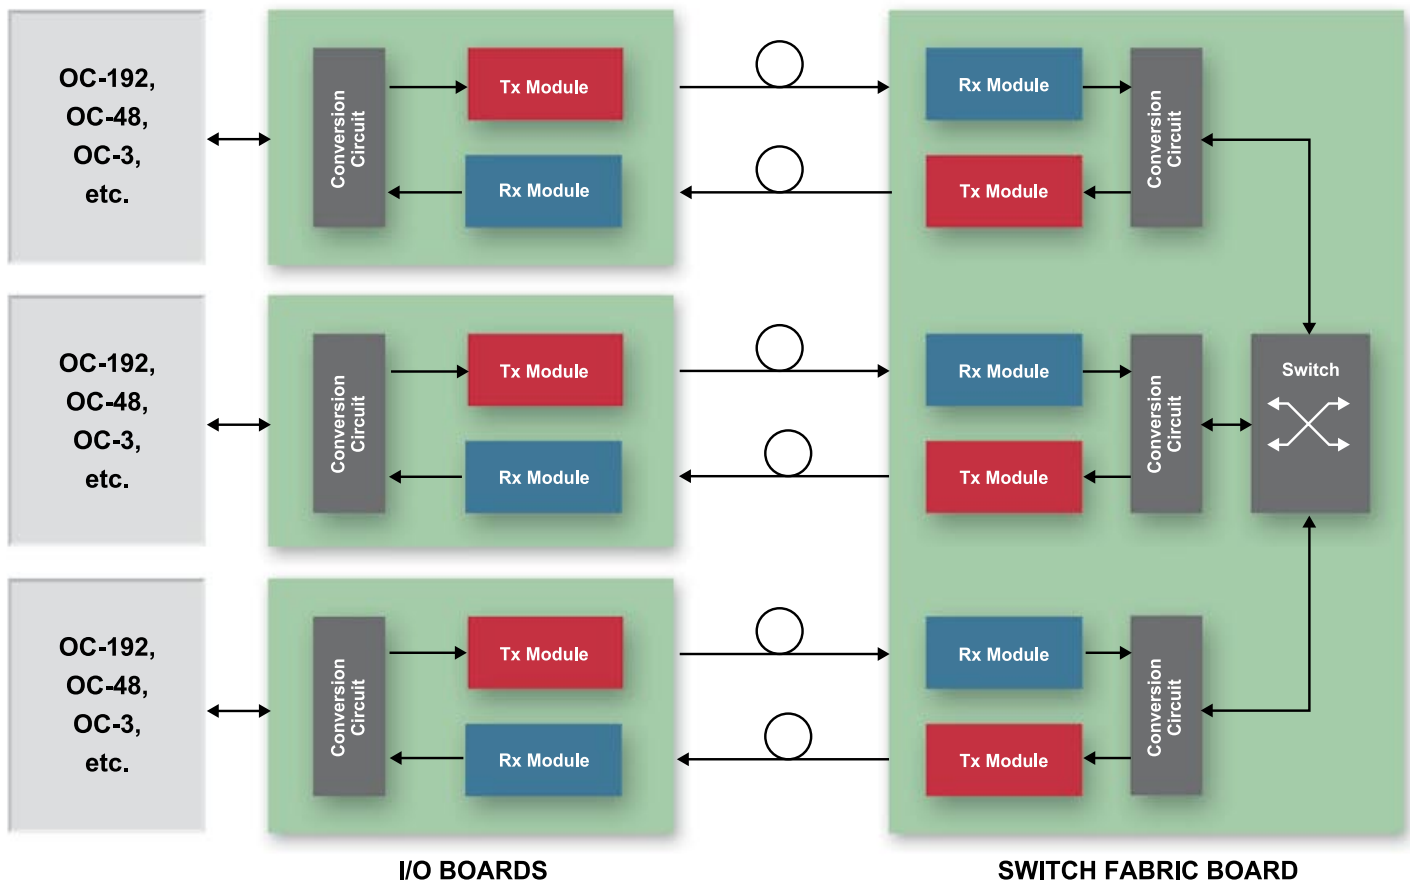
OC-192,
OC-48,
OC-3,
etc.

Conversion Circuit

Tx Module

Rx Module

Rx Module

Tx Module

Conversion Circuit

OC-192,
OC-48,
OC-3,
etc.

Conversion Circuit

Tx Module

Rx Module

Rx Module

Tx Module

Conversion Circuit

Switch

OC-192,
OC-48,
OC-3,
etc.

Conversion Circuit

Tx Module

Rx Module

Rx Module

Tx Module

Conversion Circuit

I/O BOARDS

SWITCH FABRIC BOARD